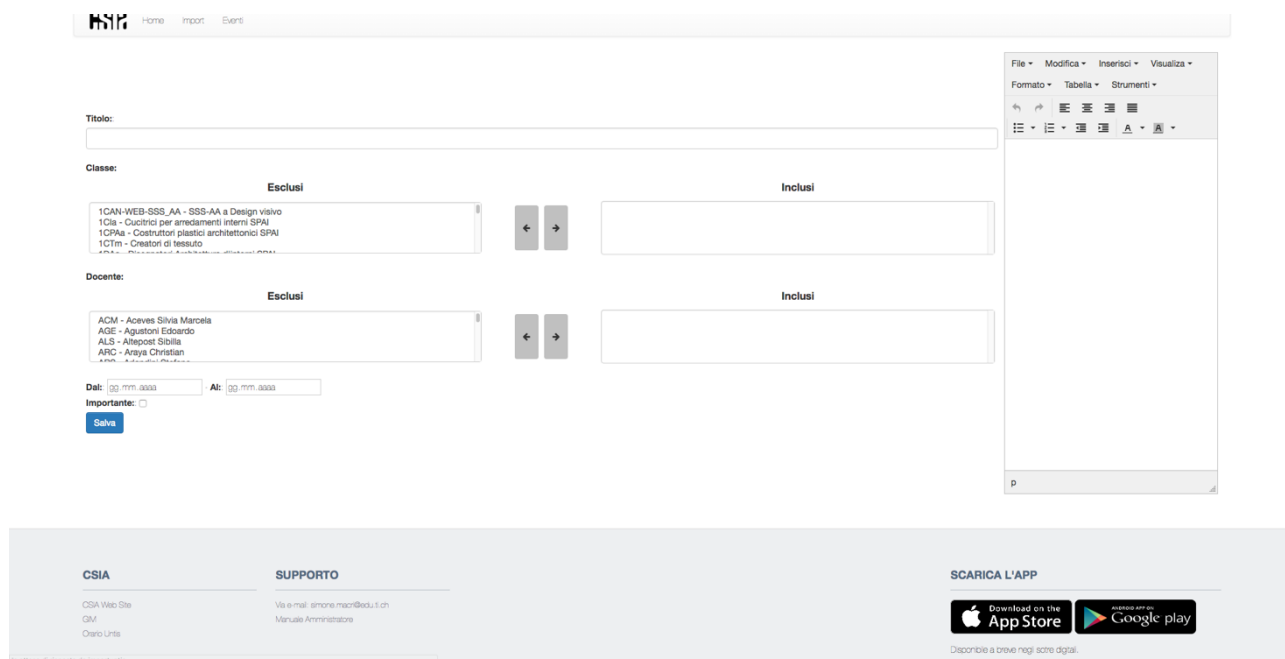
Home Import Eventi

Titolo:

Classe:

Esclusi

1CAN-WEB-SSS_AA - SSS-AA a Design visivo
1Cia - Cucitrici per arredamenti interni SPAI
1CPAa - Costruttori plastici architettonici SPAI
1CTm - Creatori di tessuto
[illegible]

Inclusi

Docente:

Esclusi

ACM - Aceves Silvia Marcela
AGE - Agustoni Edoardo
ALS - Altepost Sibilla
ARC - Araya Christian
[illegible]

Inclusi

Dal: gg.mm.aaaa - Al: gg.mm.aaaa

Importante:

Salva

File ▾ Modifica ▾ Inserisci ▾ Visualizza ▾
Formato ▾ Tabella ▾ Strumenti ▾

A ▾ A ▾

p

CSIA

CSIA Web Site
GIM
Orario Unità

SUPPORTO

Via e-mail: simone.macri@edu.ti.ch
Manuale Amministratore

SCARICA L'APP

Download on the App Store

ANDROID APP ON Google play

Disponibile a breve negli store digitali.